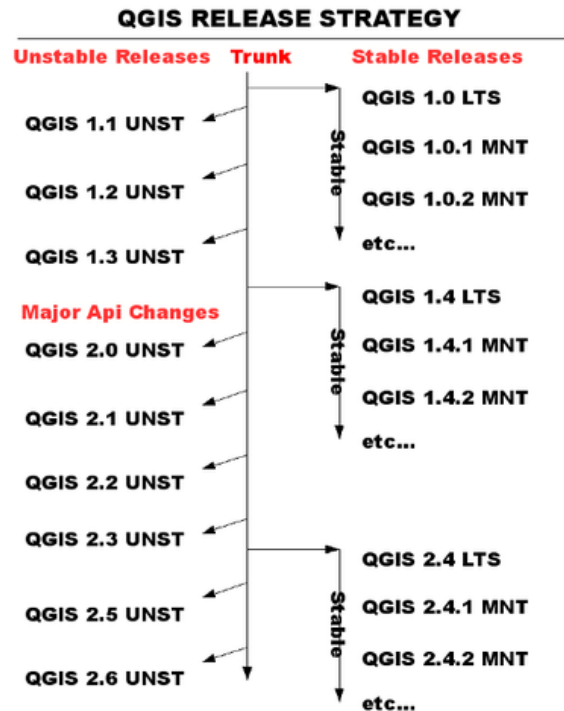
QGIS RELEASE STRATEGY

Unstable Releases

Trunk

Stable Releases

QGIS 1.1 UNST

QGIS 1.2 UNST

QGIS 1.3 UNST

QGIS 1.0 LTS

Stable

QGIS 1.0.1 MNT

QGIS 1.0.2 MNT

etc...

Major Api Changes

QGIS 2.0 UNST

QGIS 2.1 UNST

QGIS 2.2 UNST

QGIS 2.3 UNST

QGIS 1.4 LTS

Stable

QGIS 1.4.1 MNT

QGIS 1.4.2 MNT

etc...

QGIS 2.5 UNST

QGIS 2.6 UNST

QGIS 2.4 LTS

Stable

QGIS 2.4.1 MNT

QGIS 2.4.2 MNT

etc...